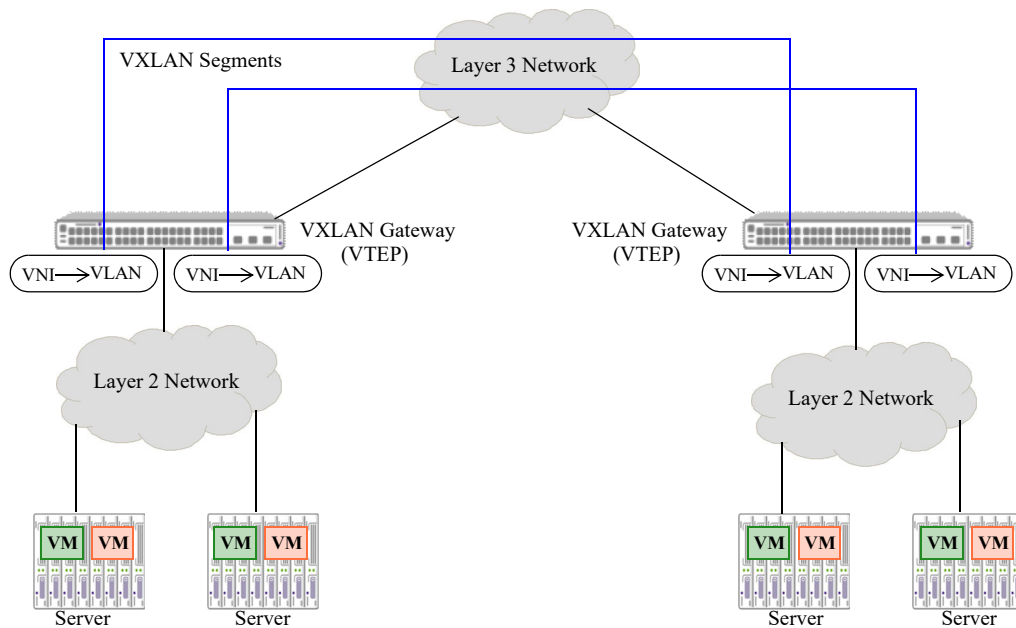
VXLAN Segments

Layer 3 Network

VXLAN Gateway (VTEP)

VXLAN Gateway (VTEP)

VNI$\longrightarrow$VLAN

VNI$\longrightarrow$VLAN

VNI$\longrightarrow$VLAN

VNI$\longrightarrow$VLAN

Layer 2 Network

Layer 2 Network

VM

VM

VM

VM

VM

VM

VM

VM

Server

Server

Server

Server